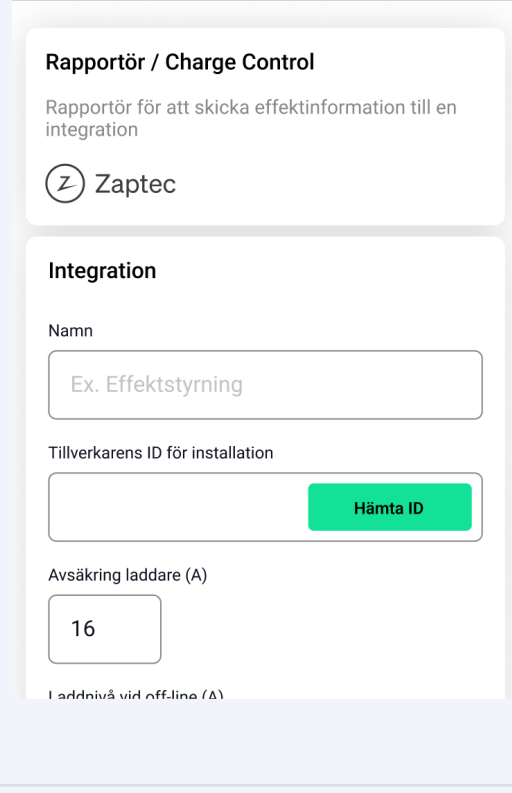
Rapportör / Charge Control

Rapportör för att skicka effektinformation till en integration

Z Zaptec

Integration

Namn

Ex. Effektstyrning

Tillverkarens ID för installation

Hämta ID

Avsäkring laddare (A)

16

Laddnivå vid off-line (A)